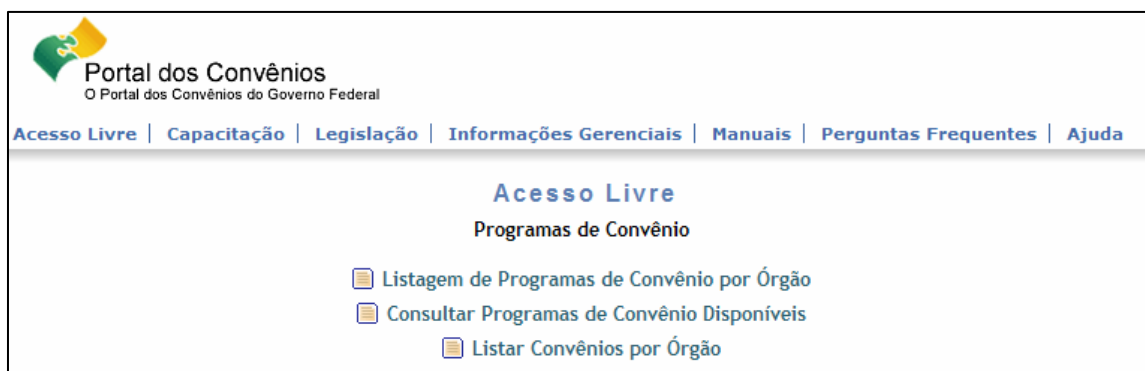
Portal dos Convênios
O Portal dos Convênios do Governo Federal

Acesso Livre | Capacitação | Legislação | Informações Gerenciais | Manuais | Perguntas Frequentes | Ajuda

Acesso Livre

Programas de Convênio

Listagem de Programas de Convênio por Órgão

Consultar Programas de Convênio Disponíveis

Listar Convênios por Órgão